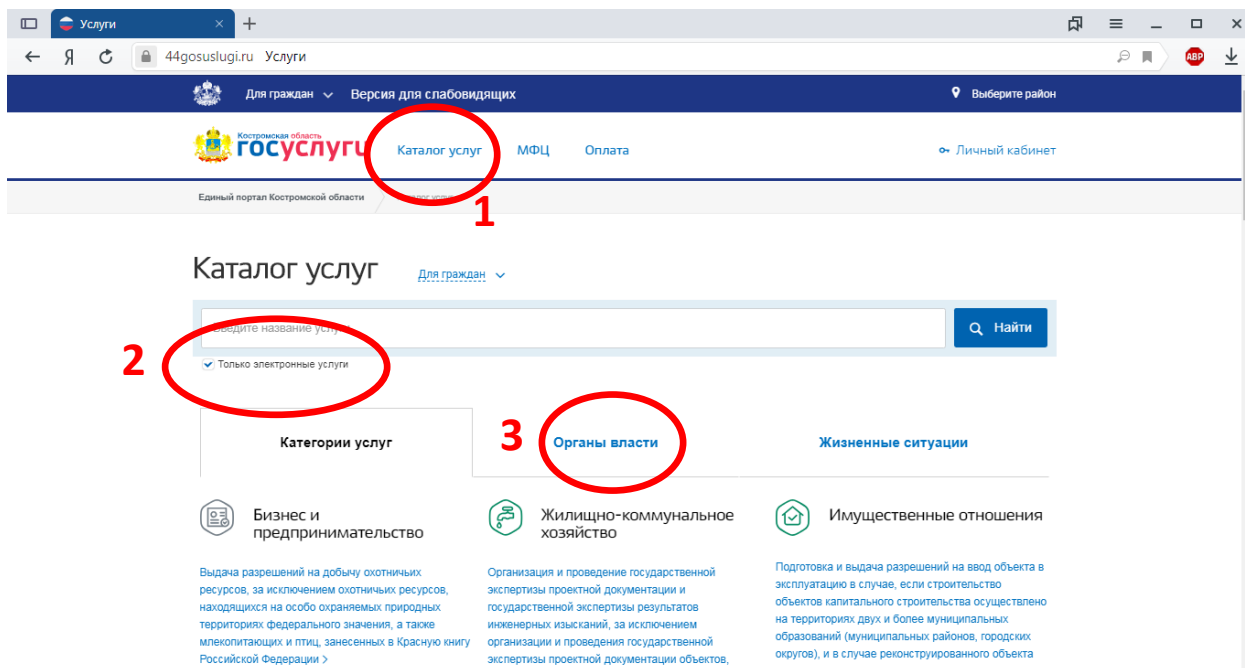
Услуги

44gosuslugi.ru Услуги

ABP

Для граждан Версия для слабовидящих

Выберите район

Костромская область госуслуги

Каталог услуг МФЦ Оплата

Личный кабинет

Единый портал Костромской области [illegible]

1

Каталог услуг Для граждан

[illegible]ведите название услу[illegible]

Найти

2

Только электронные услуги

Категории услуг

3

Органы власти

Жизненные ситуации

Бизнес и предпринимательство

Выдача разрешений на добычу охотничьих ресурсов, за исключением охотничьих ресурсов, находящихся на особо охраняемых природных территориях федерального значения, а также млекопитающих и птиц, занесенных в Красную книгу Российской Федерации >

Жилищно-коммунальное хозяйство

Организация и проведение государственной экспертизы проектной документации и государственной экспертизы результатов инженерных изысканий, за исключением организации и проведения государственной экспертизы проектной документации объектов,

Имущественные отношения

Подготовка и выдача разрешений на ввод объекта в эксплуатацию в случае, если строительство объектов капитального строительства осуществлено на территориях двух и более муниципальных образований (муниципальных районов, городских округов), и в случае реконструированного объекта